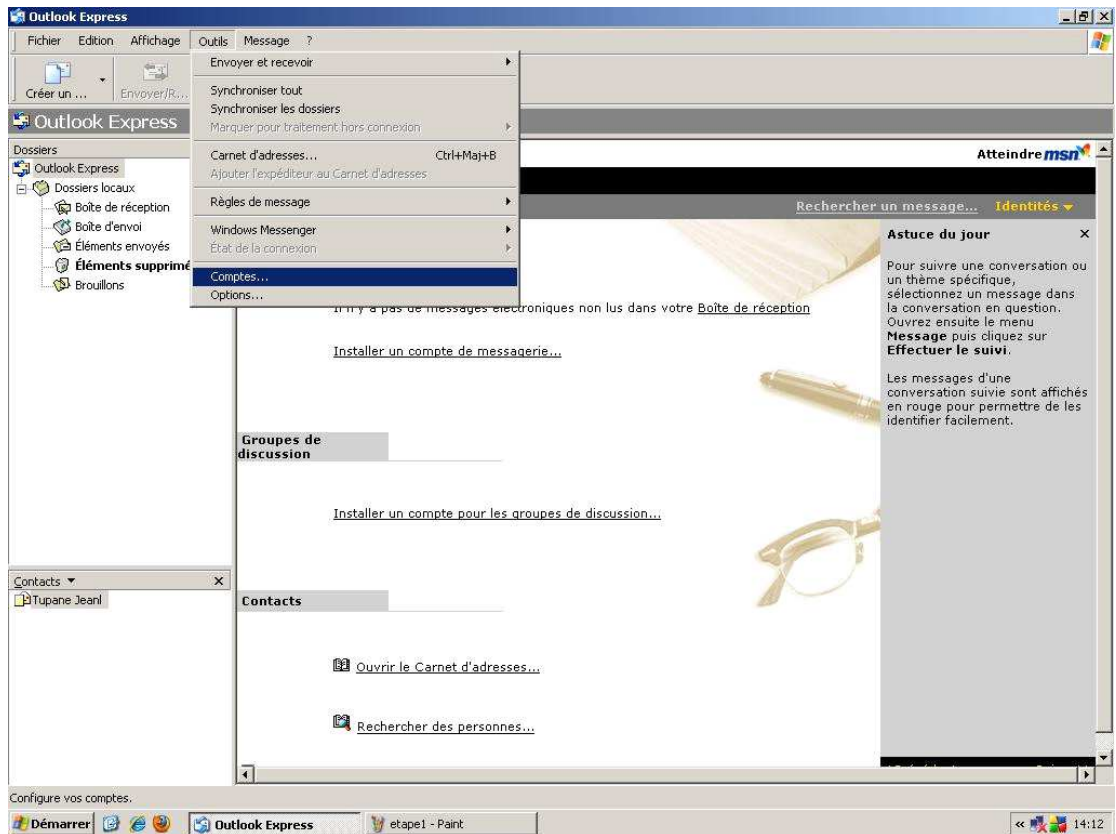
Outlook Express

Fichier Edition Affichage Outils Message ?

Créer un ... Envoyer/R...

Outlook Express

Envoyer et recevoir

Synchroniser tout
Synchroniser les dossiers
Marquer pour traitement hors connexion

Carnet d'adresses... Ctrl+Maj+B
Ajouter l'expéditeur au Carnet d'adresses

Règles de message

Windows Messenger
État de la connexion

Comptes...
Options...

Dossiers
Outlook Express
Dossiers locaux
Boîte de réception
Boîte d'envoi
Éléments envoyés
Éléments supprimé
Brouillons

Atteindre msn

Rechercher un message... Identités

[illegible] messages électroniques non lus dans votre Boîte de réception

Installer un compte de messagerie...

Groupes de discussion

Installer un compte pour les groupes de discussion...

Contacts

Ouvrir le Carnet d'adresses...

Rechercher des personnes...

Astuce du jour ×

Pour suivre une conversation ou un thème spécifique, sélectionnez un message dans la conversation en question. Ouvrez ensuite le menu **Message** puis cliquez sur **Effectuer le suivi**.

Les messages d'une conversation suivie sont affichés en rouge pour permettre de les identifier facilement.

Contacts ▾ ×
Tupane Jeanl

Configure vos comptes.

Démarrer Outlook Express etape1 - Paint 14:12